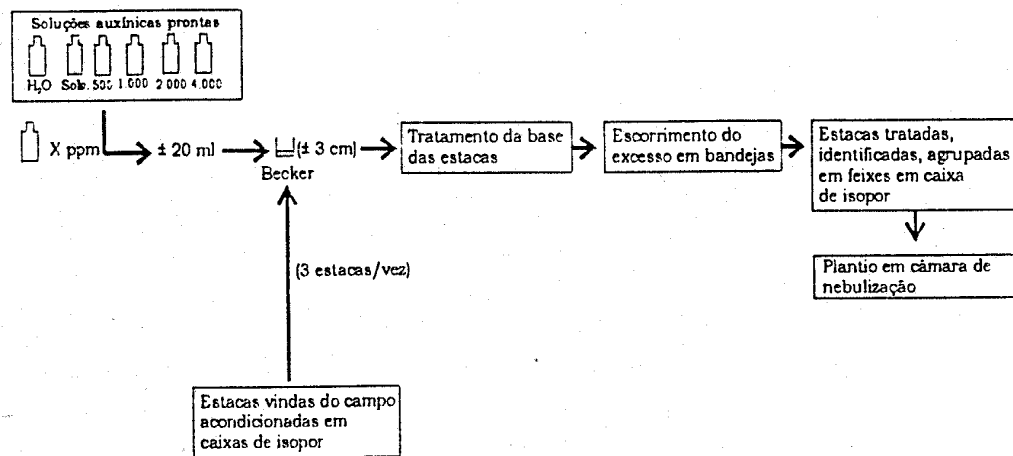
Soluções auxínicas prontas

$H_2O$ Sols. 500 1.000 2.000 4.000

X ppm

± 20 ml

(± 3 cm)

Becker

Tratamento da base das estacas

Escorrimento do excesso em bandejas

Estacas tratadas, identificadas, agrupadas em feixes em caixa de isopor

Plantio em câmara de nebulização

(3 estacas/vez)

Estacas vindas do campo acondicionadas em caixas de isopor